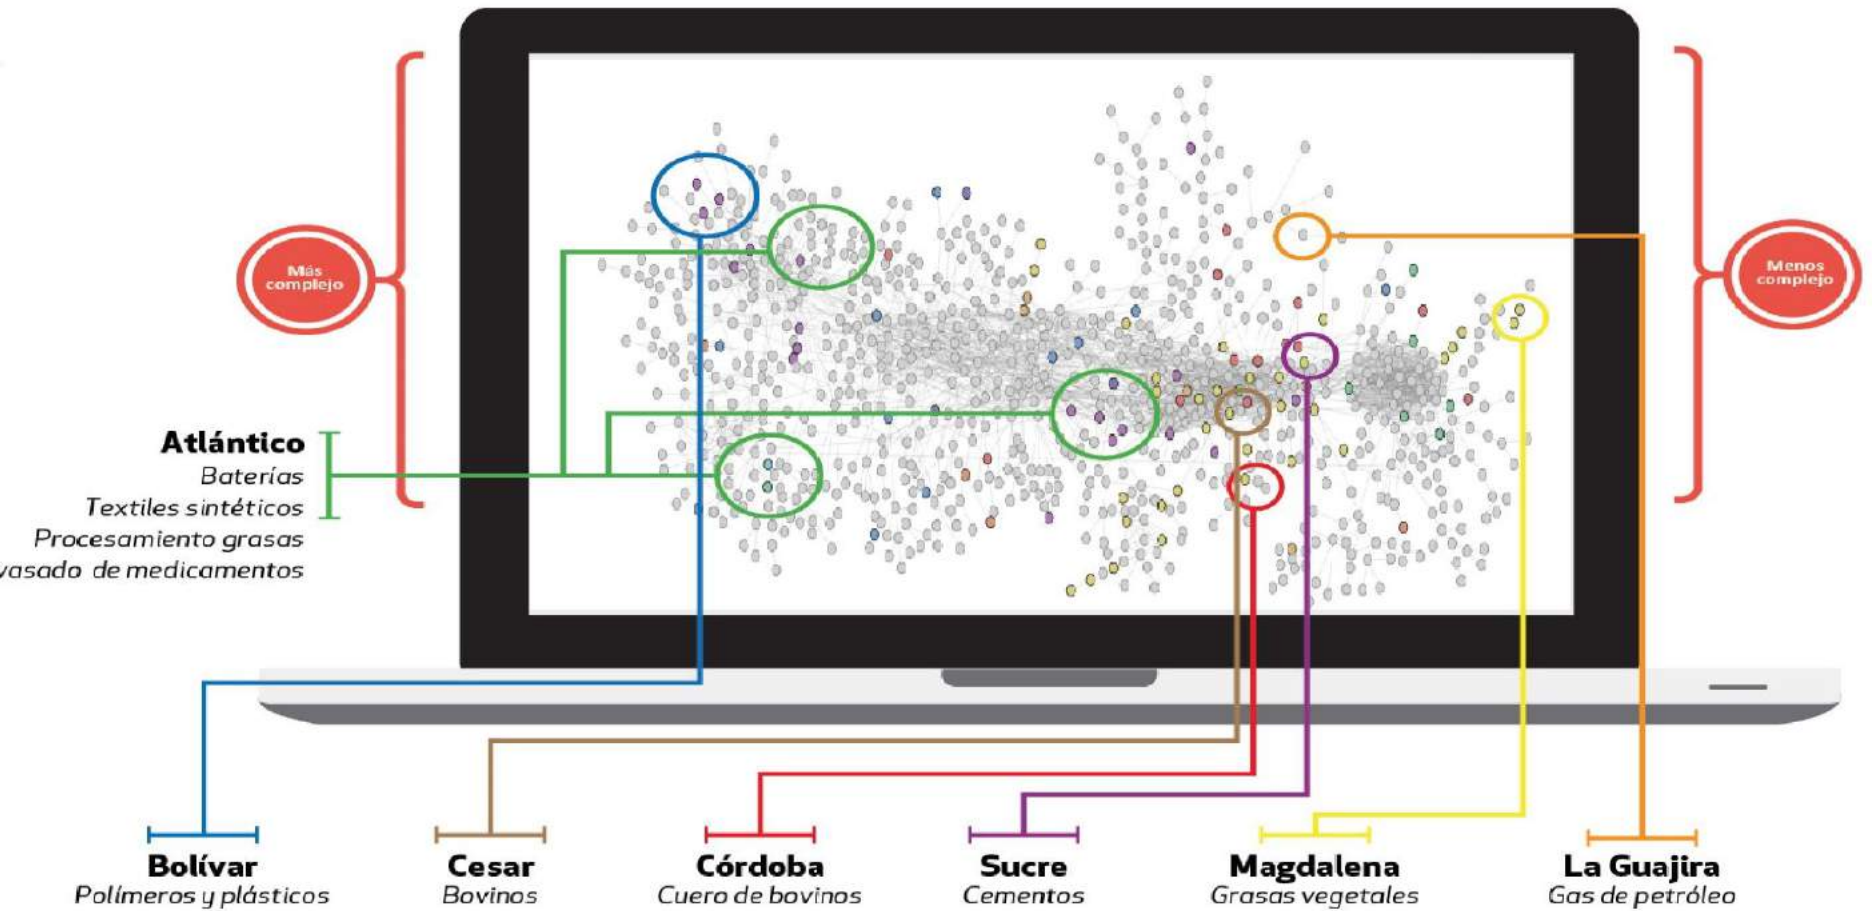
Más complejo

Menos complejo

Atlántico
Baterías
Textiles sintéticos
Procesamiento grasas
vasado de medicamentos

Bolívar
Polímeros y plásticos

Cesar
Bovinos

Córdoba
Cuero de bovinos

Sucre
Cementos

Magdalena
Grasas vegetales

La Guajira
Gas de petróleo